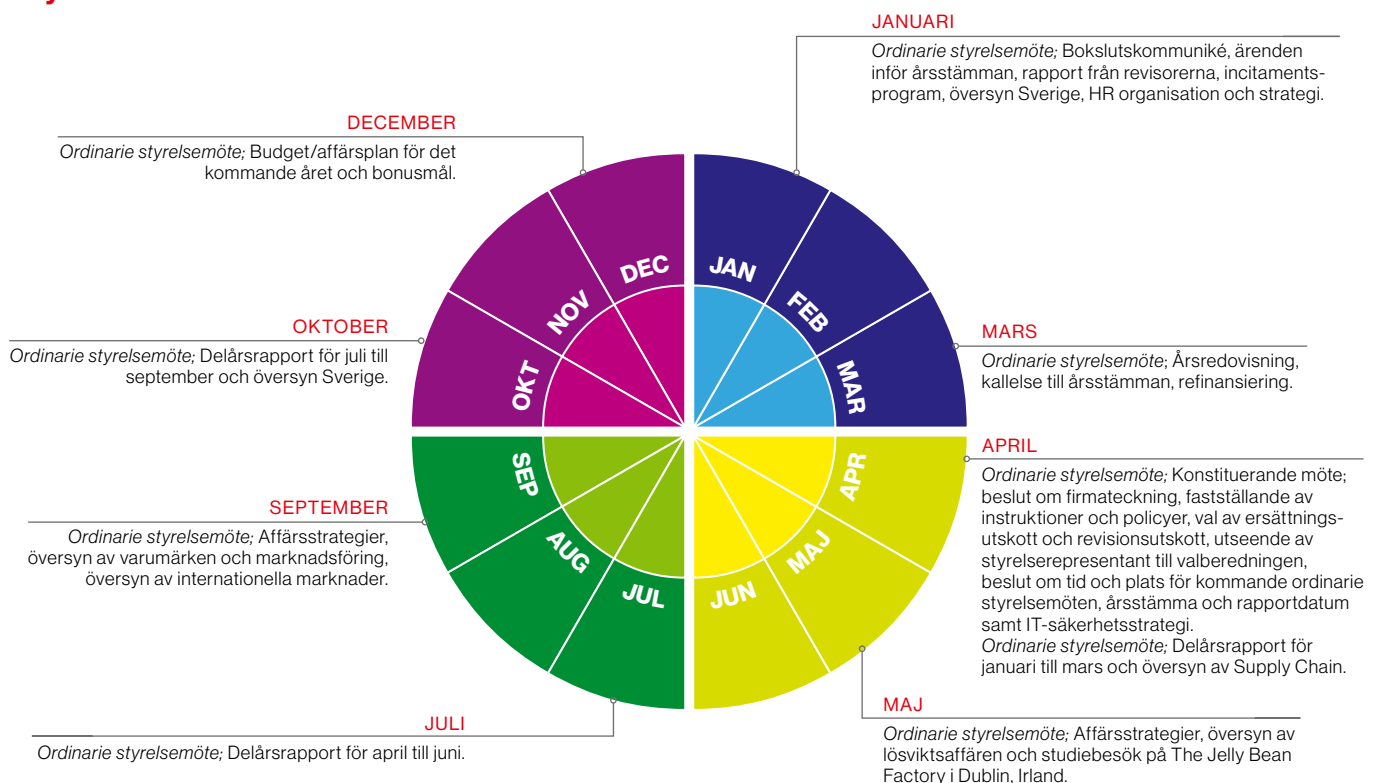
JANUARI

Ordinarie styrelsemöte; Bokslutskommuniké, ärenden inför årsstämman, rapport från revisorerna, incitamentsprogram, översyn Sverige, HR organisation och strategi.

DECEMBER

Ordinarie styrelsemöte; Budget/affärsplan för det kommande året och bonusmål.

OKTOBER

Ordinarie styrelsemöte; Delårsrapport för juli till september och översyn Sverige.

MARS

Ordinarie styrelsemöte; Årsredovisning, kallelse till årsstämman, refinansiering.

APRIL

Ordinarie styrelsemöte; Konstituerande möte; beslut om firmateckning, fastställande av instruktioner och policyer, val av ersättningsutskott och revisionsutskott, utseende av styrelserepresentant till valberedningen, beslut om tid och plats för kommande ordinarie styrelsemöten, årsstämma och rapportdatum samt IT-säkerhetsstrategi.
Ordinarie styrelsemöte; Delårsrapport för januari till mars och översyn av Supply Chain.

SEPTEMBER

Ordinarie styrelsemöte; Affärsstrategier, översyn av varumärken och marknadsföring, översyn av internationella marknader.

JAN FEB MAR APR MAJ JUN JUL AUG SEP OKT NOV DEC

JULI

Ordinarie styrelsemöte; Delårsrapport för april till juni.

MAJ

Ordinarie styrelsemöte; Affärsstrategier, översyn av lösviktsaffären och studiebesök på The Jelly Bean Factory i Dublin, Irland.